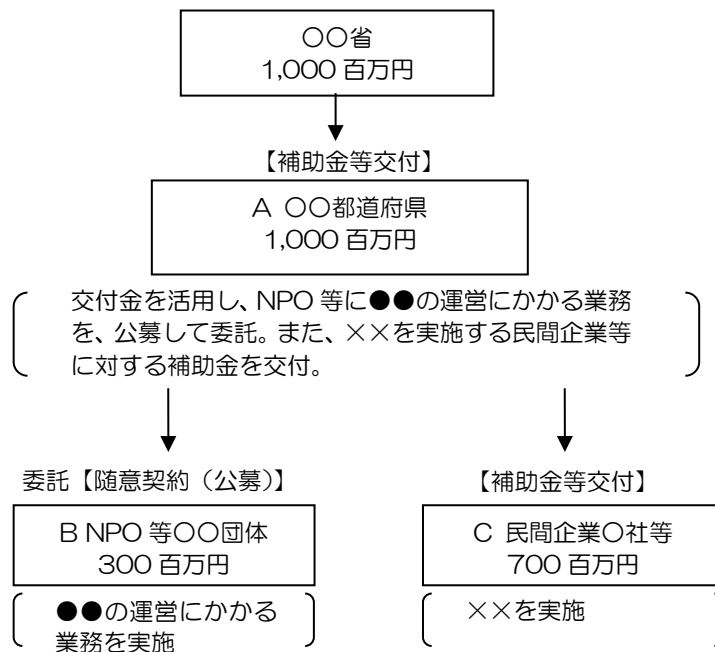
○○省
1,000 百万円

【補助金等交付】

A ○○都道府県
1,000 百万円

交付金を活用し、NPO 等に●●の運営にかかる業務を、公募して委託。また、××を実施する民間企業等に対する補助金を交付。

委託【随意契約（公募)】

B NPO 等○○団体
300 百万円

●●の運営にかかる業務を実施

【補助金等交付】

C 民間企業○社等
700 百万円

××を実施